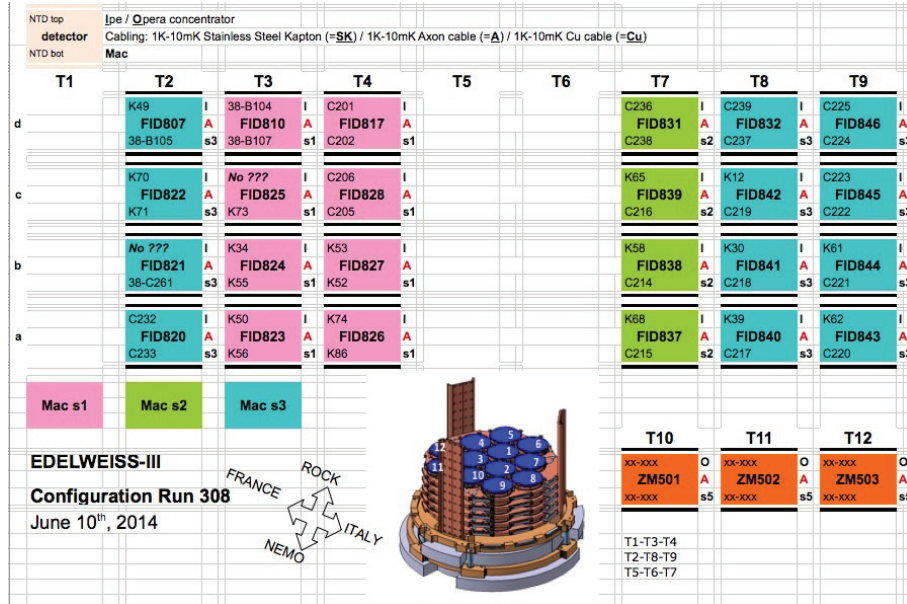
NTD top
detector
NTD bot

Ipe / Opera concentrator
Cabling: 1K-10mK Stainless Steel Kapton (=SK) / 1K-10mK Axon cable (=A) / 1K-10mK Cu cable (=Cu)
Mac

| | T1 | T2 | T3 | T4 | T5 | T6 | T7 | T8 | T9 |
|---|---|---|---|---|---|---|---|---|---|
| d | | K49 I FID807 A 38-B105 s3 | 38-B104 I FID810 A 38-B107 s1 | C201 I FID817 A C202 s1 | | | C236 I FID831 A C238 s2 | C239 I FID832 A C237 s3 | C225 I FID846 A C224 s3 |
| c | | K70 I FID822 A K71 s3 | No ??? I FID825 A K73 s1 | C206 I FID828 A C205 s1 | | | K65 I FID839 A C216 s2 | K12 I FID842 A C219 s3 | C223 I FID845 A C222 s3 |
| b | | No ??? I FID821 A 38-C261 s3 | K34 I FID824 A K55 s1 | K53 I FID827 A K52 s1 | | | K58 I FID838 A C214 s2 | K30 I FID841 A C218 s3 | K61 I FID844 A C221 s3 |
| a | | C232 I FID820 A C233 s3 | K50 I FID823 A K56 s1 | K74 I FID826 A K86 s1 | | | K68 I FID837 A C215 s2 | K39 I FID840 A C217 s3 | K62 I FID843 A C220 s3 |

Mac s1
Mac s2
Mac s3

| T10 | T11 | T12 |
|---|---|---|
| xx-xxx O ZM501 A xx-xxx s5 | xx-xxx O ZM502 A xx-xxx s5 | xx-xxx O ZM503 A xx-xxx s5 |

EDELWEISS-III

Configuration Run 308
June 10th, 2014

FRANCE
ROCK
ITALY
NEMO

12 4 5 6
11 3 2 7
10 1 8 9

T1-T3-T4
T2-T8-T9
T5-T6-T7